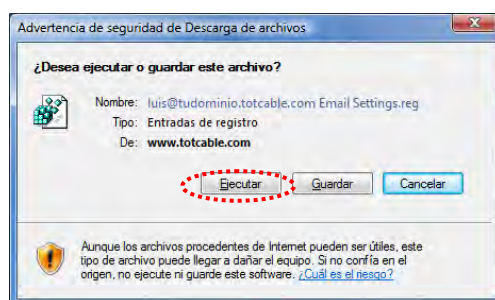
Advertencia de seguridad de Descarga de archivos

¿Desea ejecutar o guardar este archivo?

Nombre: luis@tudominio.totcable.com Email Settings.reg
Tipo: Entradas de registro
De: www.totcable.com

Ejecutar Guardar Cancelar

Aunque los archivos procedentes de Internet pueden ser útiles, este tipo de archivo puede llegar a dañar el equipo. Si no confía en el origen, no ejecute ni guarde este software. ¿Cuál es el riesgo?